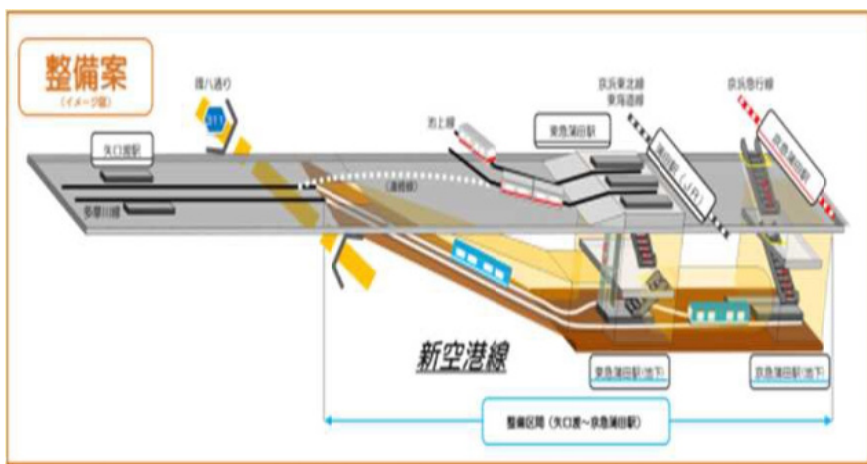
整備案
(イメージ図)

環八通り

311

池上線

東急蒲田駅

京浜東北線
東海道線

京急本線

京急蒲田駅

矢口渡駅

多摩川線

(連絡線)

蒲田駅(JR)

新空港線

東急蒲田駅(地下)

京急蒲田駅(地下)

整備区間(矢口渡～京急蒲田駅)